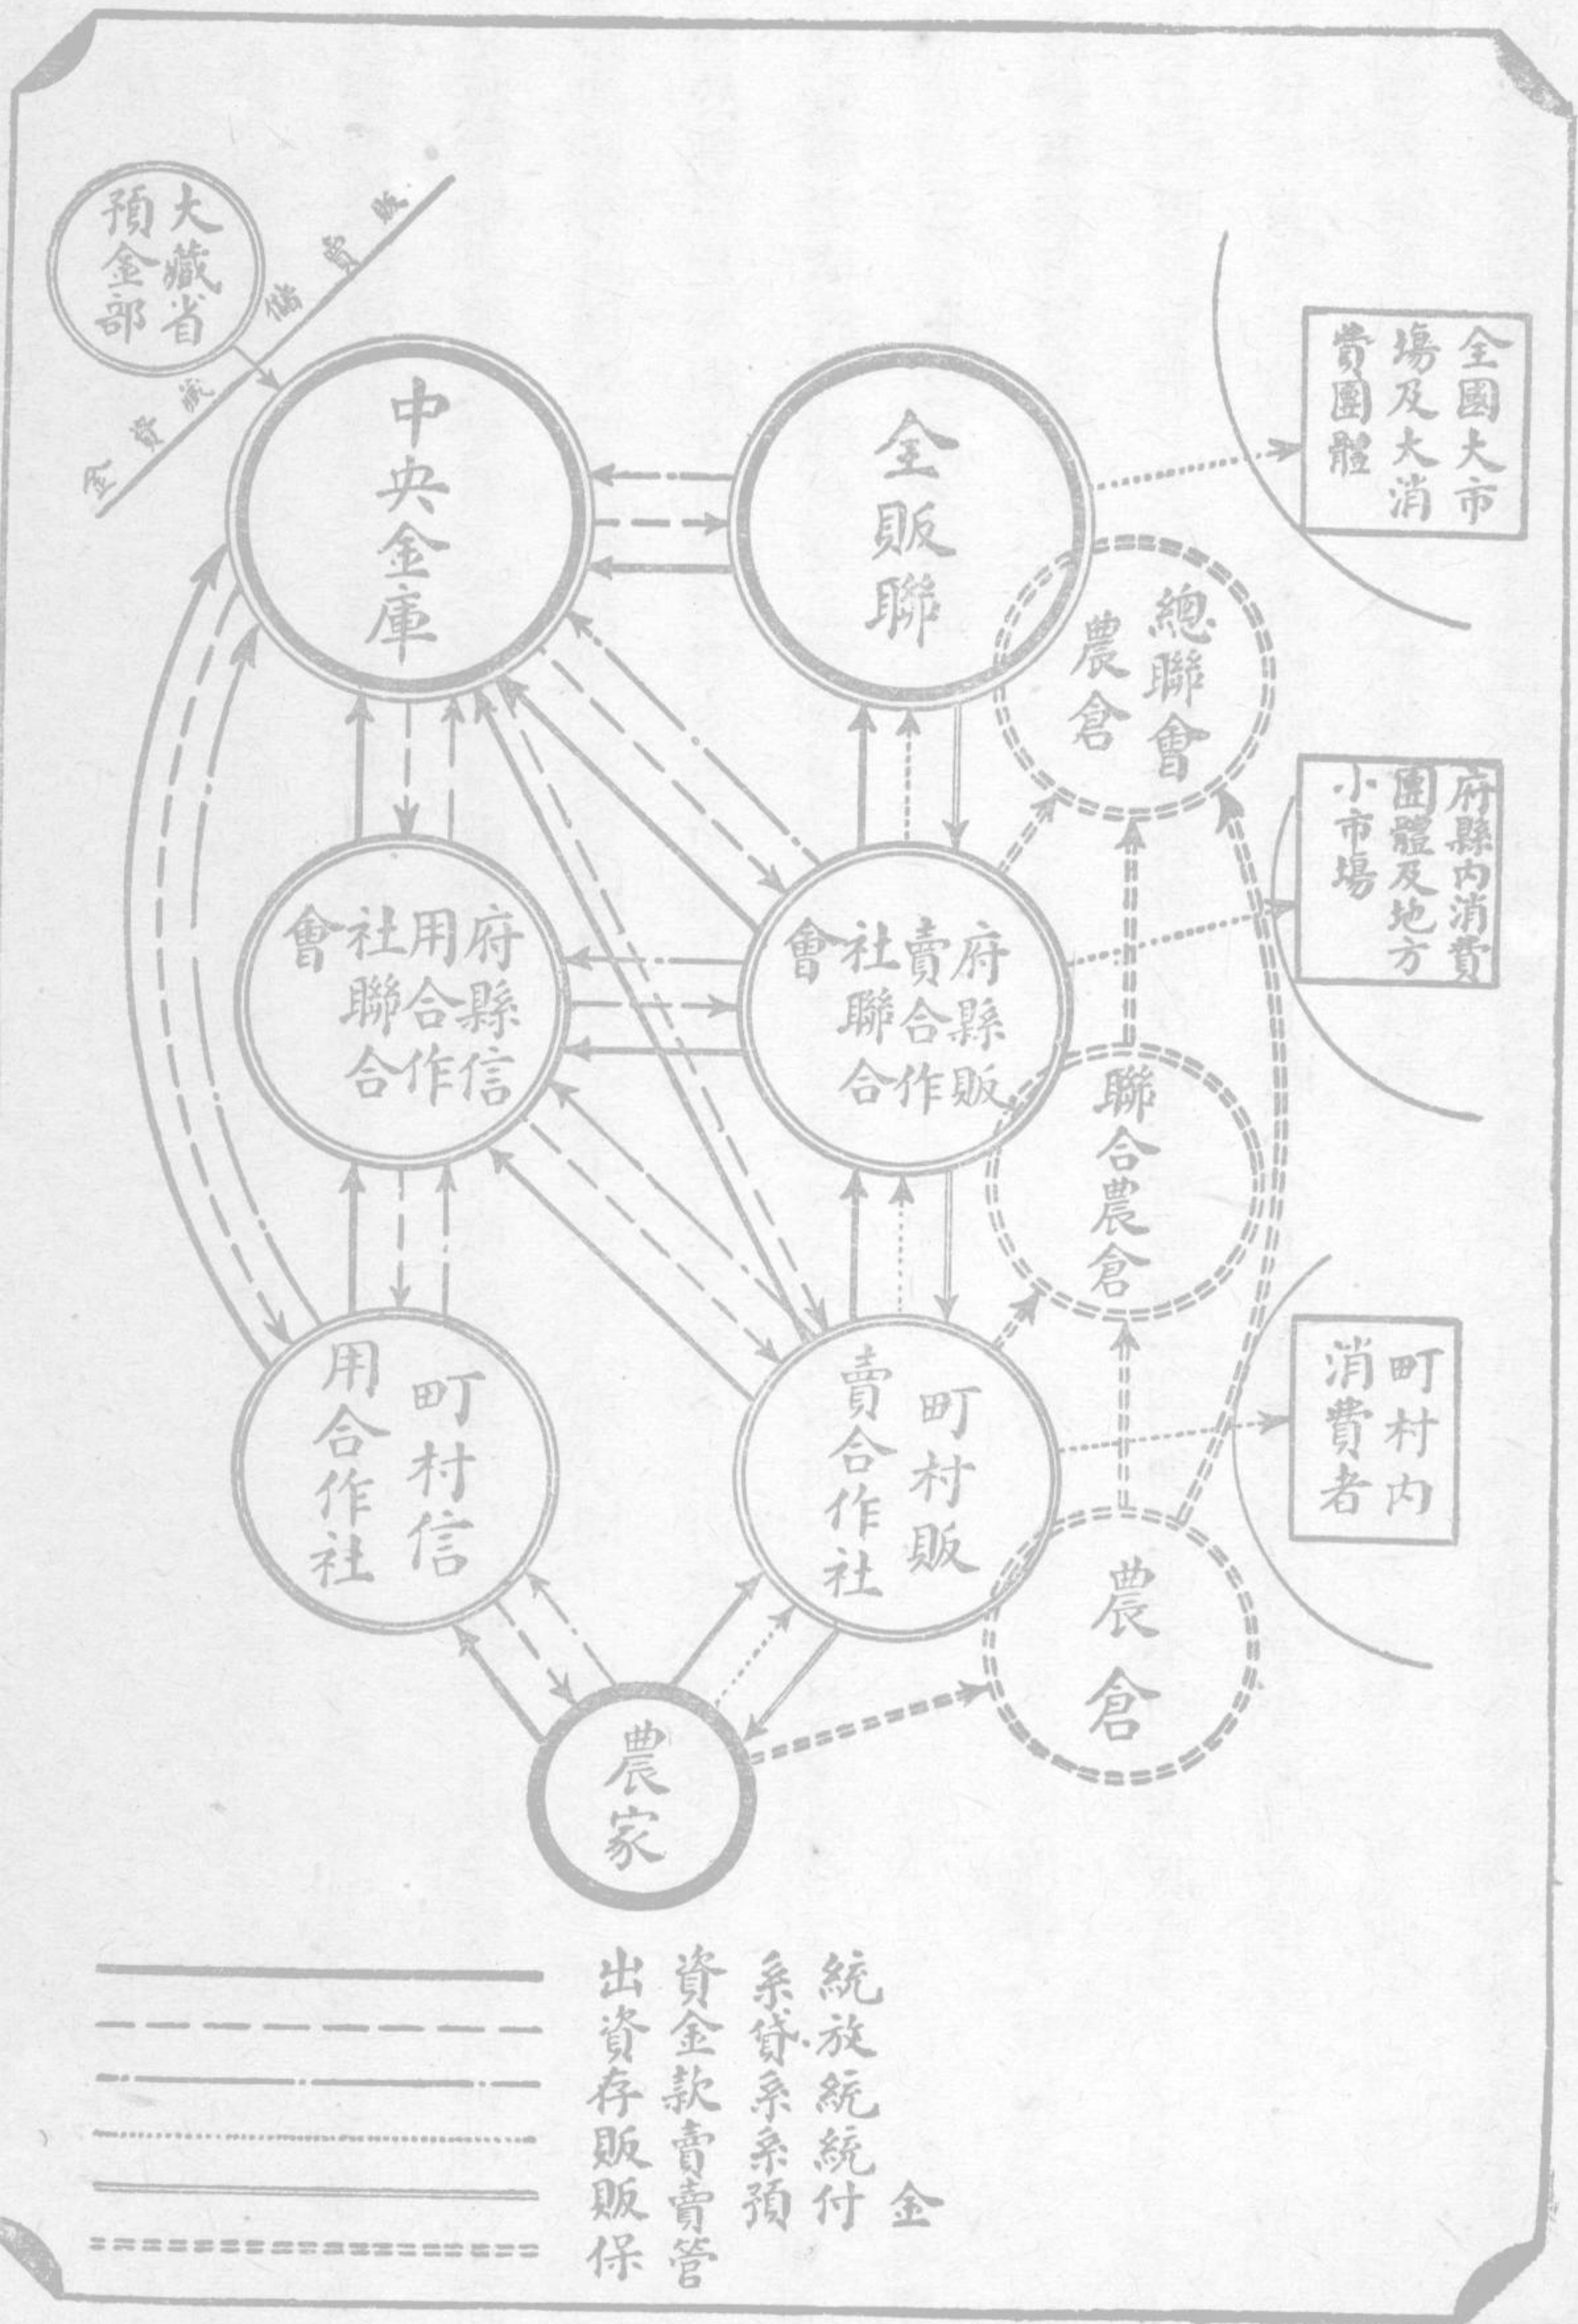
大藏省預金部

資金融通

中央金庫

全販聯

全國大市場及大消費團體

總聯會農倉

府縣內消費團體及地方小市場

府縣信用合作社聯合會

府縣販賣合作社聯合會

聯合農倉

町村信用合作社

町村販賣合作社

町村內消費者

農倉

農家

出資
資金統制
系統金融
放貸
預金
存款
販賣統制
販賣委託
保管